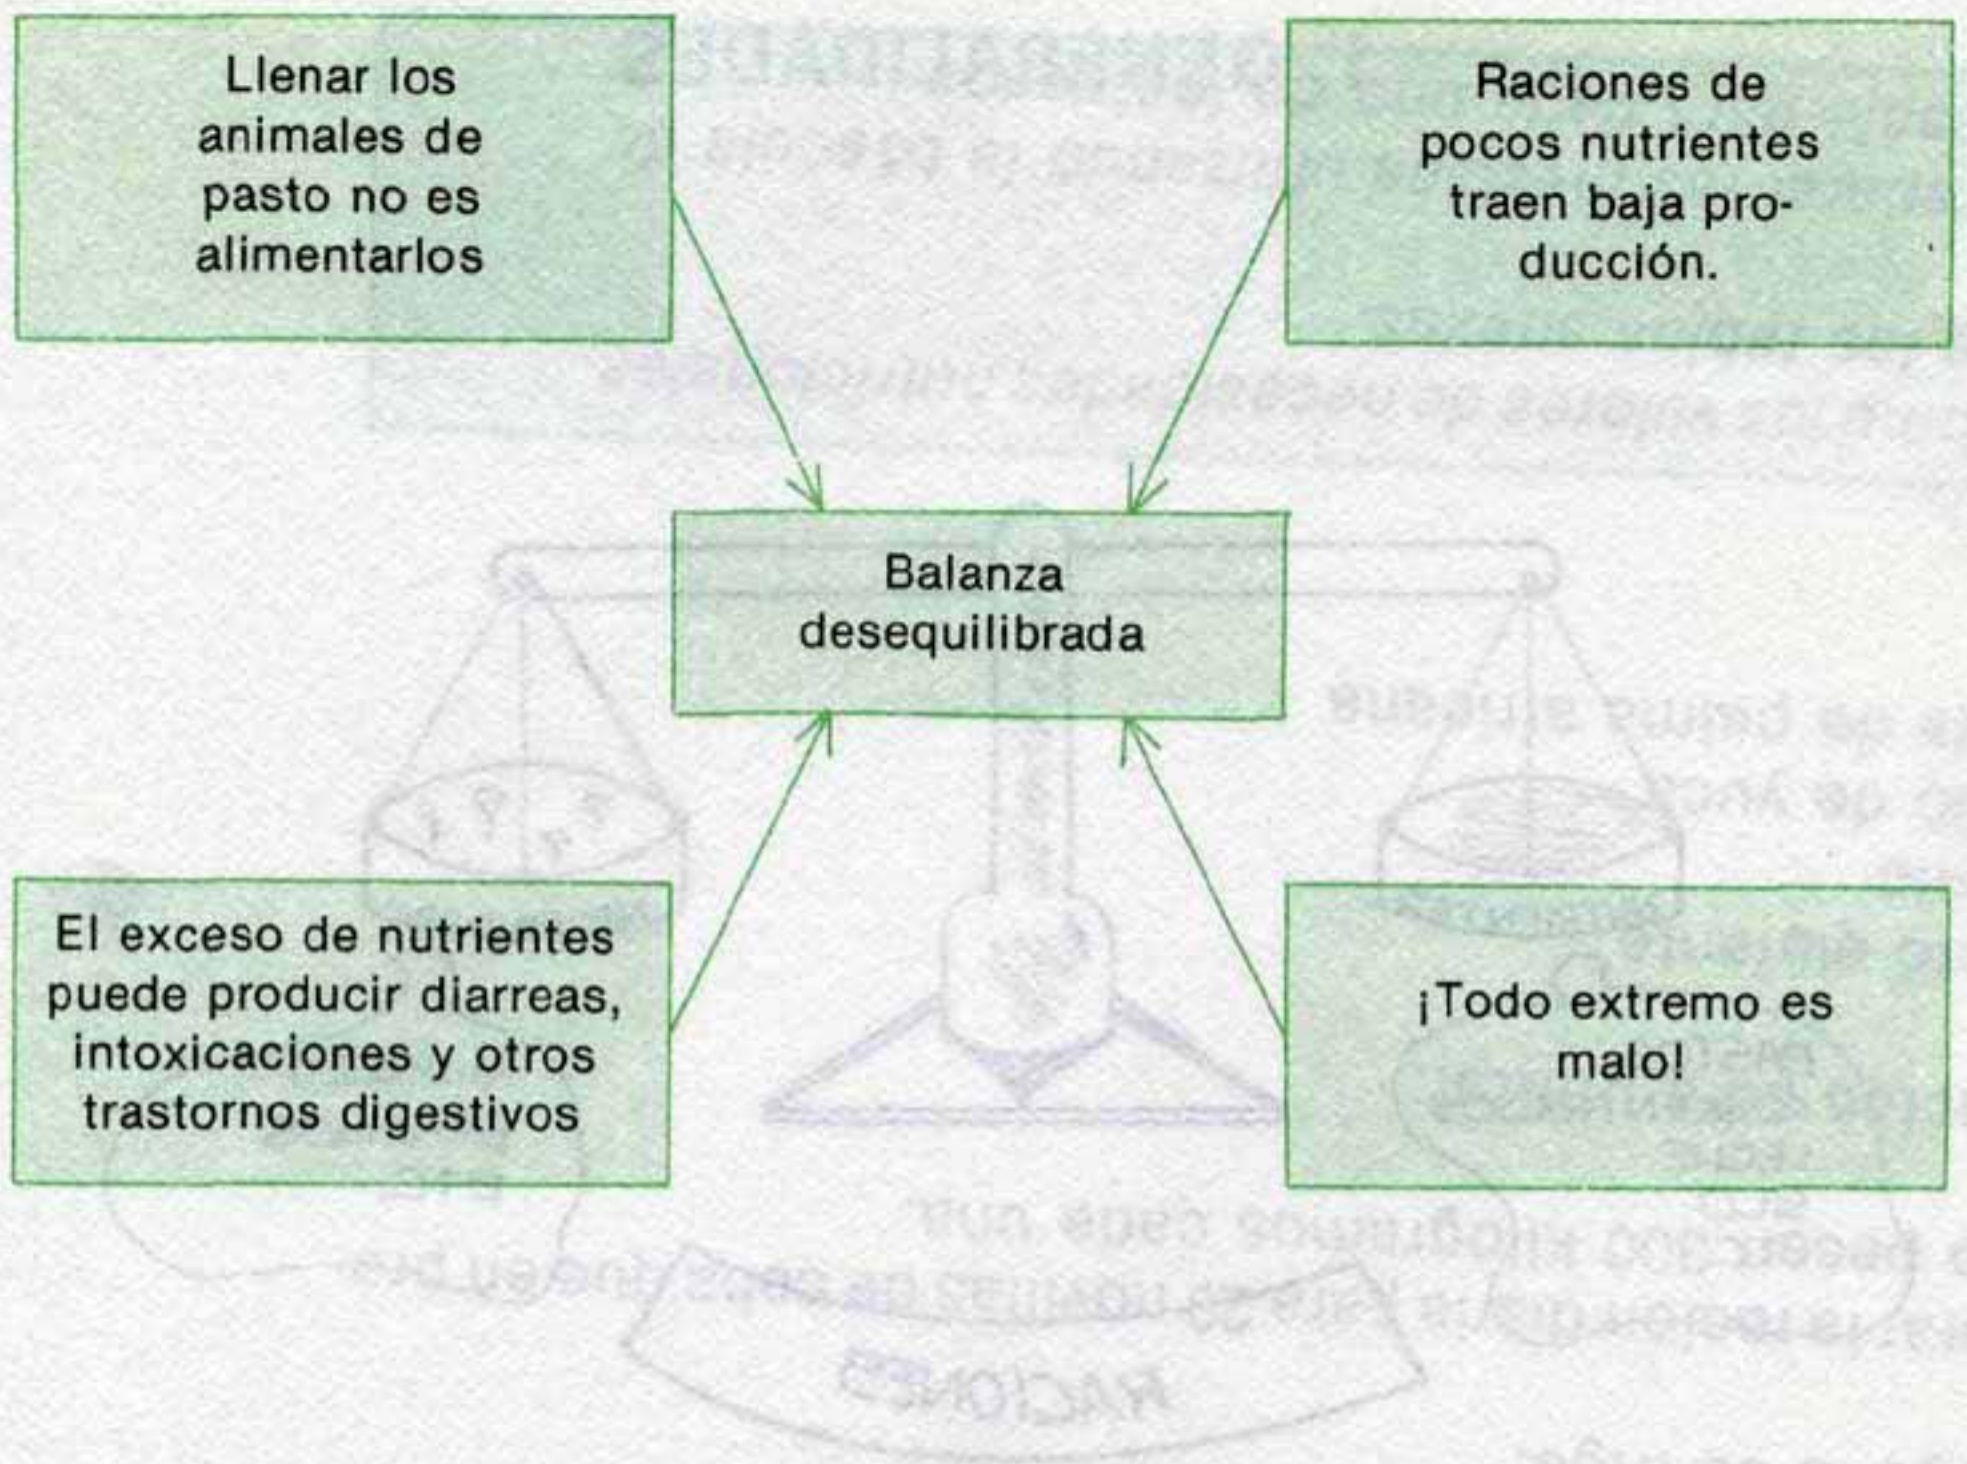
Llenar los animales de pasto no es alimentarlos

Raciones de pocos nutrientes traen baja producción.

Balanza desequilibrada

El exceso de nutrientes puede producir diarreas, intoxicaciones y otros trastornos digestivos

¡Todo extremo es malo!